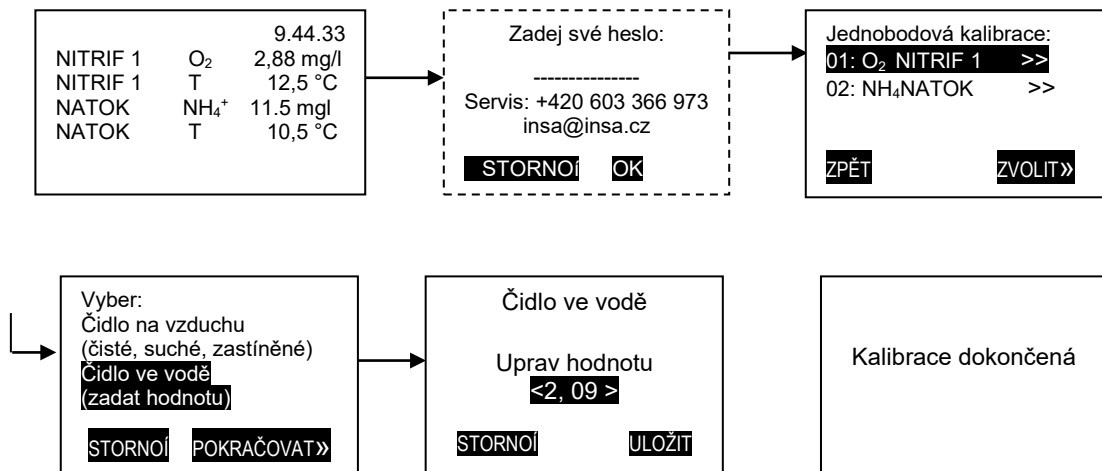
9.44.33

| | | |
|---|---|---|
| NITRIF 1 | $O_2$ | 2,88 mg/l |
| NITRIF 1 | T | 12,5 °C |
| NATOK | $NH_4^+$ | 11.5 mgl |
| NATOK | T | 10,5 °C |

Zadej své heslo:

---------------
Servis: +420 603 366 973
insa@insa.cz

STORNOÍ OK

Jednobodová kalibrace:
01: $O_2$ NITRIF 1 >>
02: $NH_4$NATOK >>

ZPĚT ZVOLIT»

Vyber:
Čidlo na vzduchu
(čisté, suché, zastíněné)
Čidlo ve vodě
(zadat hodnotu)

STORNOÍ POKRAČOVAT»

Čidlo ve vodě

Uprav hodnotu
<2, 09 >

STORNOÍ ULOŽIT

Kalibrace dokončená